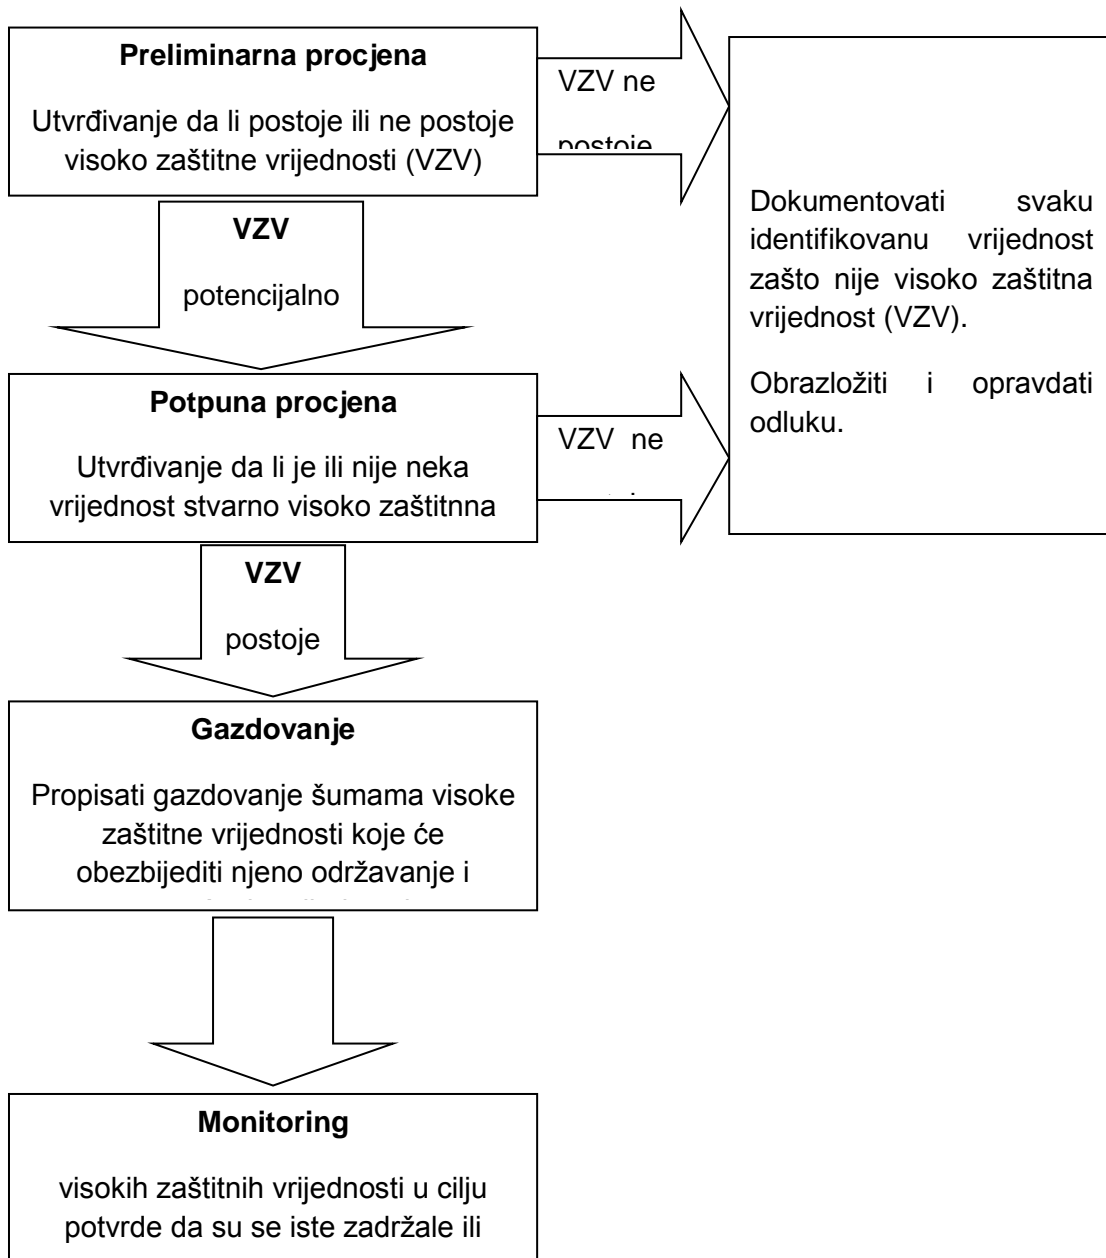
**Preliminarna procjena**

Utvrđivanje da li postoje ili ne postoje visoko zaštitne vrijednosti (VZV)

VZV ne

postoje

**VZV**

potencijalno

Dokumentovati svaku identifikovanu vrijednost zašto nije visoko zaštitna vrijednost (VZV).

Obrazložiti i opravdati odluku.

**Potpuna procjena**

Utvrđivanje da li je ili nije neka vrijednost stvarno visoko zaštitnna

VZV ne

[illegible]

**VZV**

postoje

**Gazdovanje**

Propisati gazdovanje šumama visoke zaštitne vrijednosti koje će obezbijediti njeno održavanje i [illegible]

**Monitoring**

visokih zaštitnih vrijednosti u cilju potvrde da su se iste zadržale ili